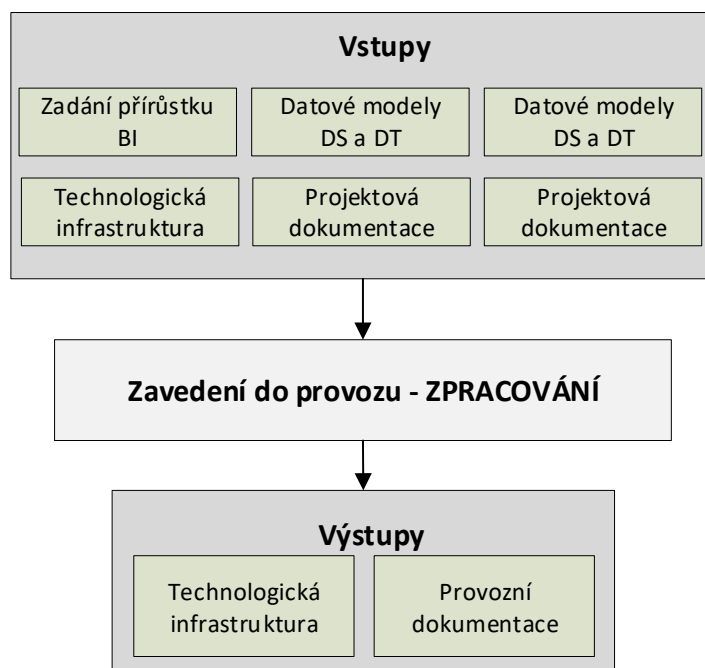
Vstupy

Zadání přírůstku BI

Datové modely DS a DT

Datové modely DS a DT

Technologická infrastruktura

Projektová dokumentace

Projektová dokumentace

Zavedení do provozu - ZPRACOVÁNÍ

Výstupy

Technologická infrastruktura

Provozní dokumentace